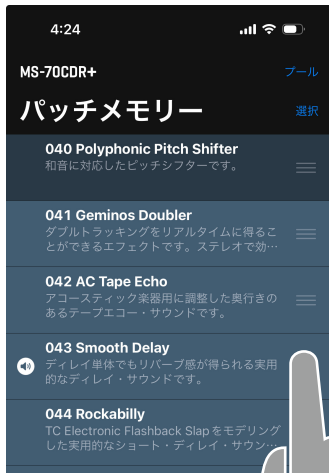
4:24

MS-70CDR+

プール

パッチメモリー

選択

040 Polyphonic Pitch Shifter
和音に対応したピッチシフターです。

041 Geminos Doubler
ダブルトラッキングをリアルタイムに得ることができるエフェクトです。ステレオで効…

042 AC Tape Echo
アコースティック楽器用に調整した奥行きのあるテープエコー・サウンドです。

043 Smooth Delay
ディレイ単体でもリバーブ感が得られる実用的なディレイ・サウンドです。

044 Rockabilly
TC Electronic Flashback Slapをモデリングした実用的なショート・ディレイ・サウン…